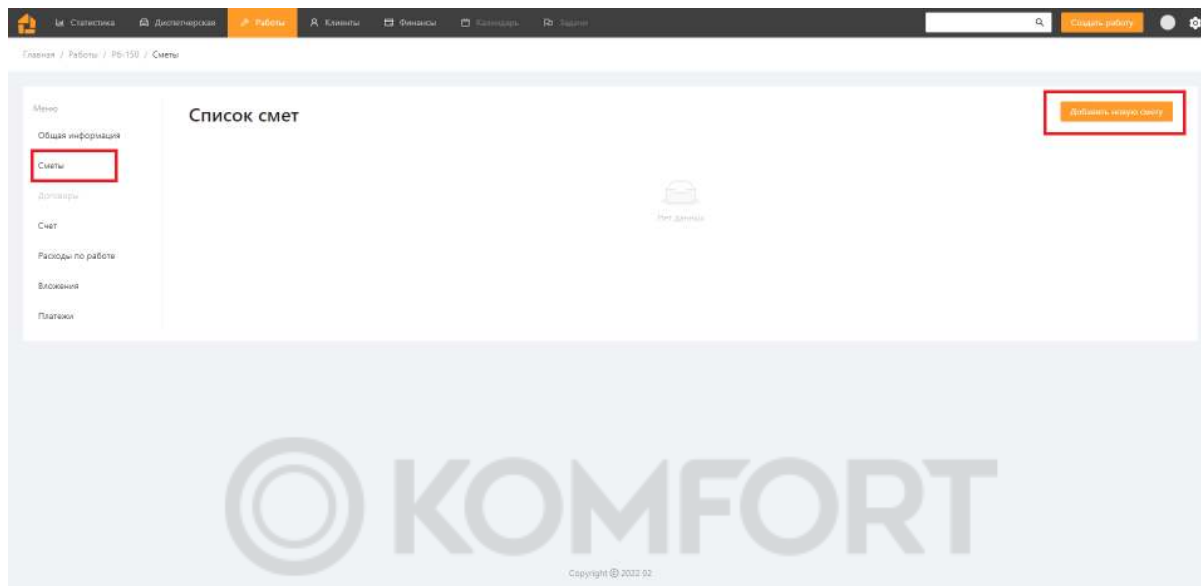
Статистика Диспетчерская Работы Клиенты Финансы Календарь Задачи

Создать работу

Главная / Работы / РБ-150 / Сметы

Меню

Общая информация

Сметы

Договоры

Счет

Расходы по работе

Вложения

Платежи

Список смет

Добавить новую смету

Нет данных

KOMFORT

Copyright © 2022 02